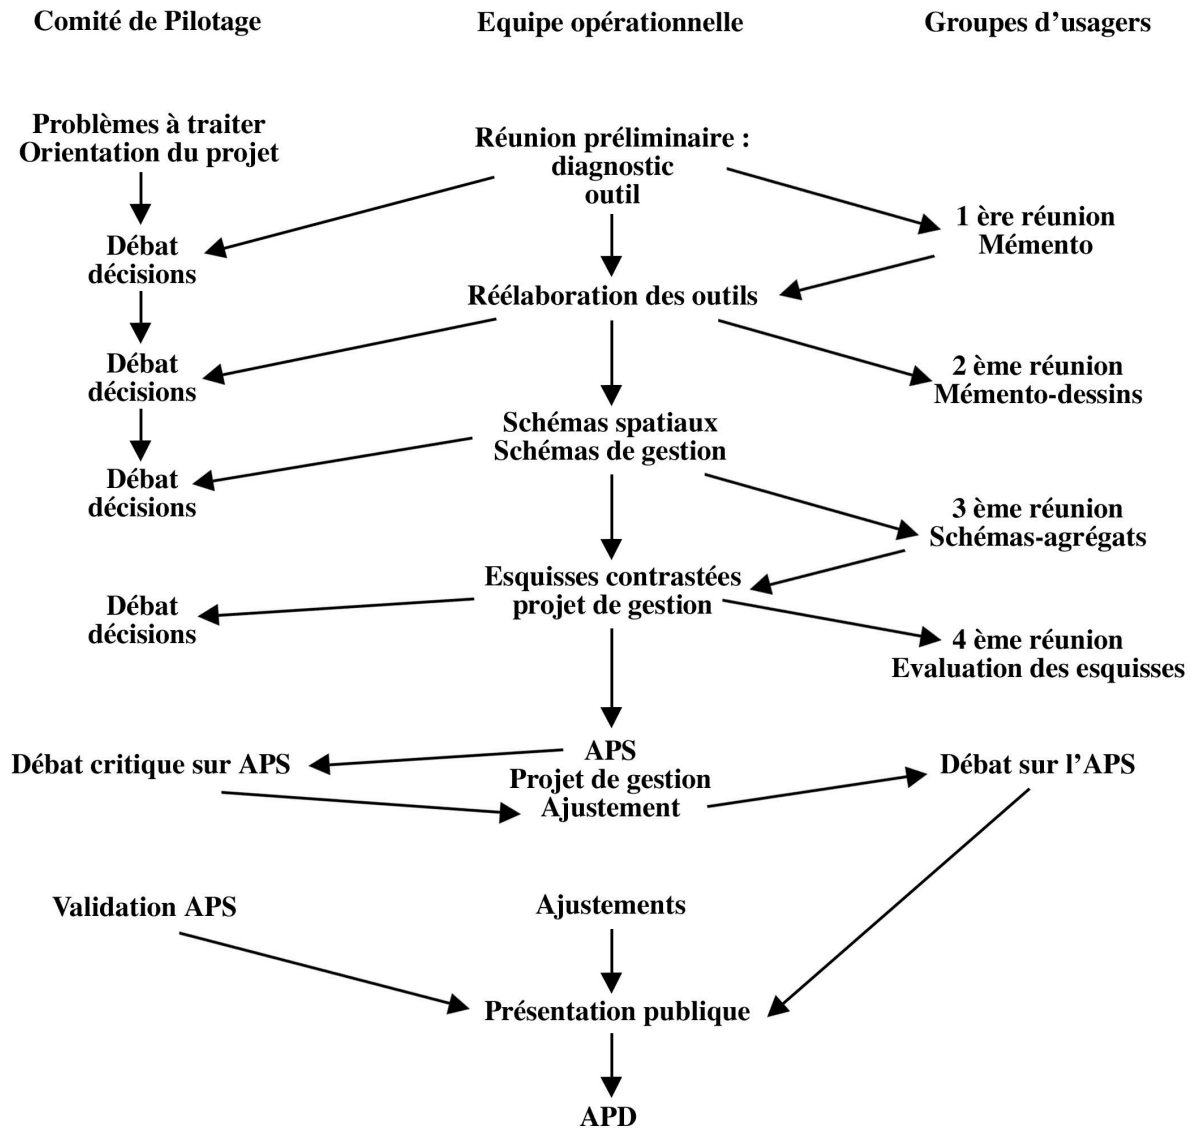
Comité de Pilotage

Equipe opérationnelle

Groupes d'usagers

Problèmes à traiter
Orientation du projet

Réunion préliminaire :
diagnostic
outil

Débat
décisions

1 ère réunion
Mémento

Réélaboration des outils

Débat
décisions

2 ème réunion
Mémento-dessins

Schémas spatiaux
Schémas de gestion

Débat
décisions

3 ème réunion
Schémas-agrégats

Esquisses contrastées
projet de gestion

Débat
décisions

4 ème réunion
Evaluation des esquisses

APS
Projet de gestion
Ajustement

Débat critique sur APS

Débat sur l'APS

Validation APS

Ajustements

Présentation publique

APD